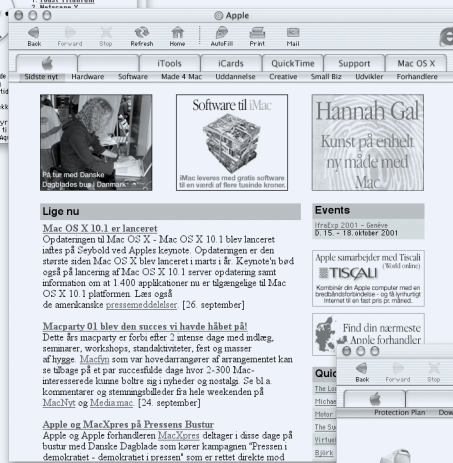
Apple

Back Forward Stop Refresh Home AutoFill Print Mail

iTools iCards QuickTime Support Mac OS X

Sidste nyt Hardware Software Made 4 Mac Uddannelse Creative Small Biz Udvikler Forhandlere

På tur med Danske Dagblades bus i Danmark

Software til iMac

iMac leveres med gratis software til en værdi af flere tusinde kroner.

Hannah Gal

Kunst på enhelt ny måde med Mac

Lige nu

Mac OS X 10.1 er lanceret
Opdateringen til Mac OS X - Mac OS X 10.1 blev lanceret idag på Seybold ved Apples keynote. Opdateringen er den største siden Mac OS X blev lanceret i marts i år. Keynote'n bød også på lancering af Mac OS X 10.1 server opdatering samt information om at 1.400 applikationer nu er tilgængelige til Mac OS X 10.1 platformen. Læs også de amerikanske pressemeddelelser. [26. september]

Macparty 01 blev den succes vi havde håbet på!
Dette års macparty er forbi efter 2 intense dage med indlæg, seminarer, workshops, standaktiviteter, fest og masser af hygge. Macfyn som var hovedarrangører af arrangementet kan se tilbage på et par succesfulde dage hvor 2-300 Mac-interesserede kunne boltre sig i nyheder og nostalgi. Se bl.a. kommentarer og stemningsbilleder fra hele weekenden på MacNyt og Mediamac. [24. september]

Apple og MacXpres på Pressens Bustur
Apple og Apple forhandleren MacXpres deltager i disse dage på busturen med Danske Dagblade som kører kampagnen "Pressen i demokratiet - demokratiet i pressen" som er rettet direkte mod

Events

IfraExpo 2001 - Genève
D. 15. - 18. oktober 2001

Apple samarbejder med Tiscali (World online)
TISCALI
Kombinér din Apple computer med en bredbåndsforbindelse - og få lynhurtigt Internet til en fast pris pr. måned.

Find din nærmeste Apple forhandler

Quic

Back Forward Stop

Protection Plan Dow